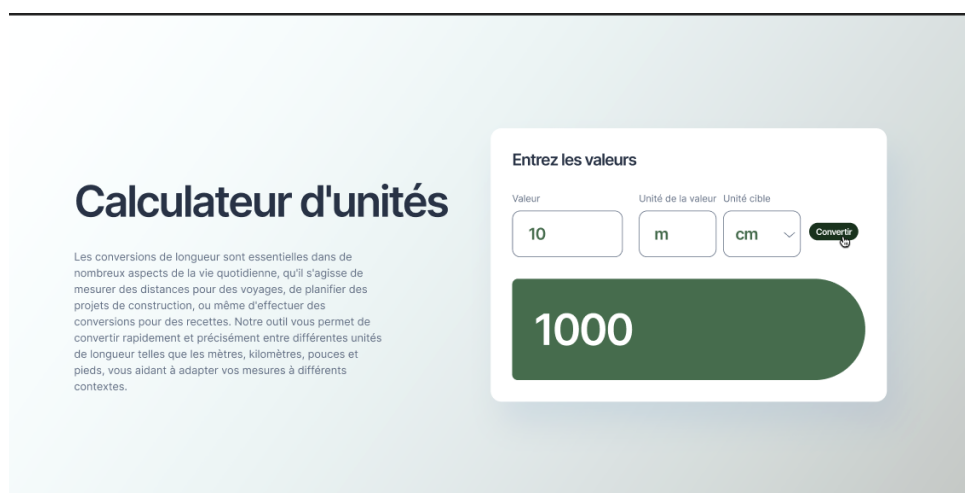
Calculateur d'unités

Les conversions de longueur sont essentielles dans de nombreux aspects de la vie quotidienne, qu'il s'agisse de mesurer des distances pour des voyages, de planifier des projets de construction, ou même d'effectuer des conversions pour des recettes. Notre outil vous permet de convertir rapidement et précisément entre différentes unités de longueur telles que les mètres, kilomètres, pouces et pieds, vous aidant à adapter vos mesures à différents contextes.

Entrez les valeurs

Valeur
10

Unité de la valeur
m

Unité cible
cm

Convertir

1000